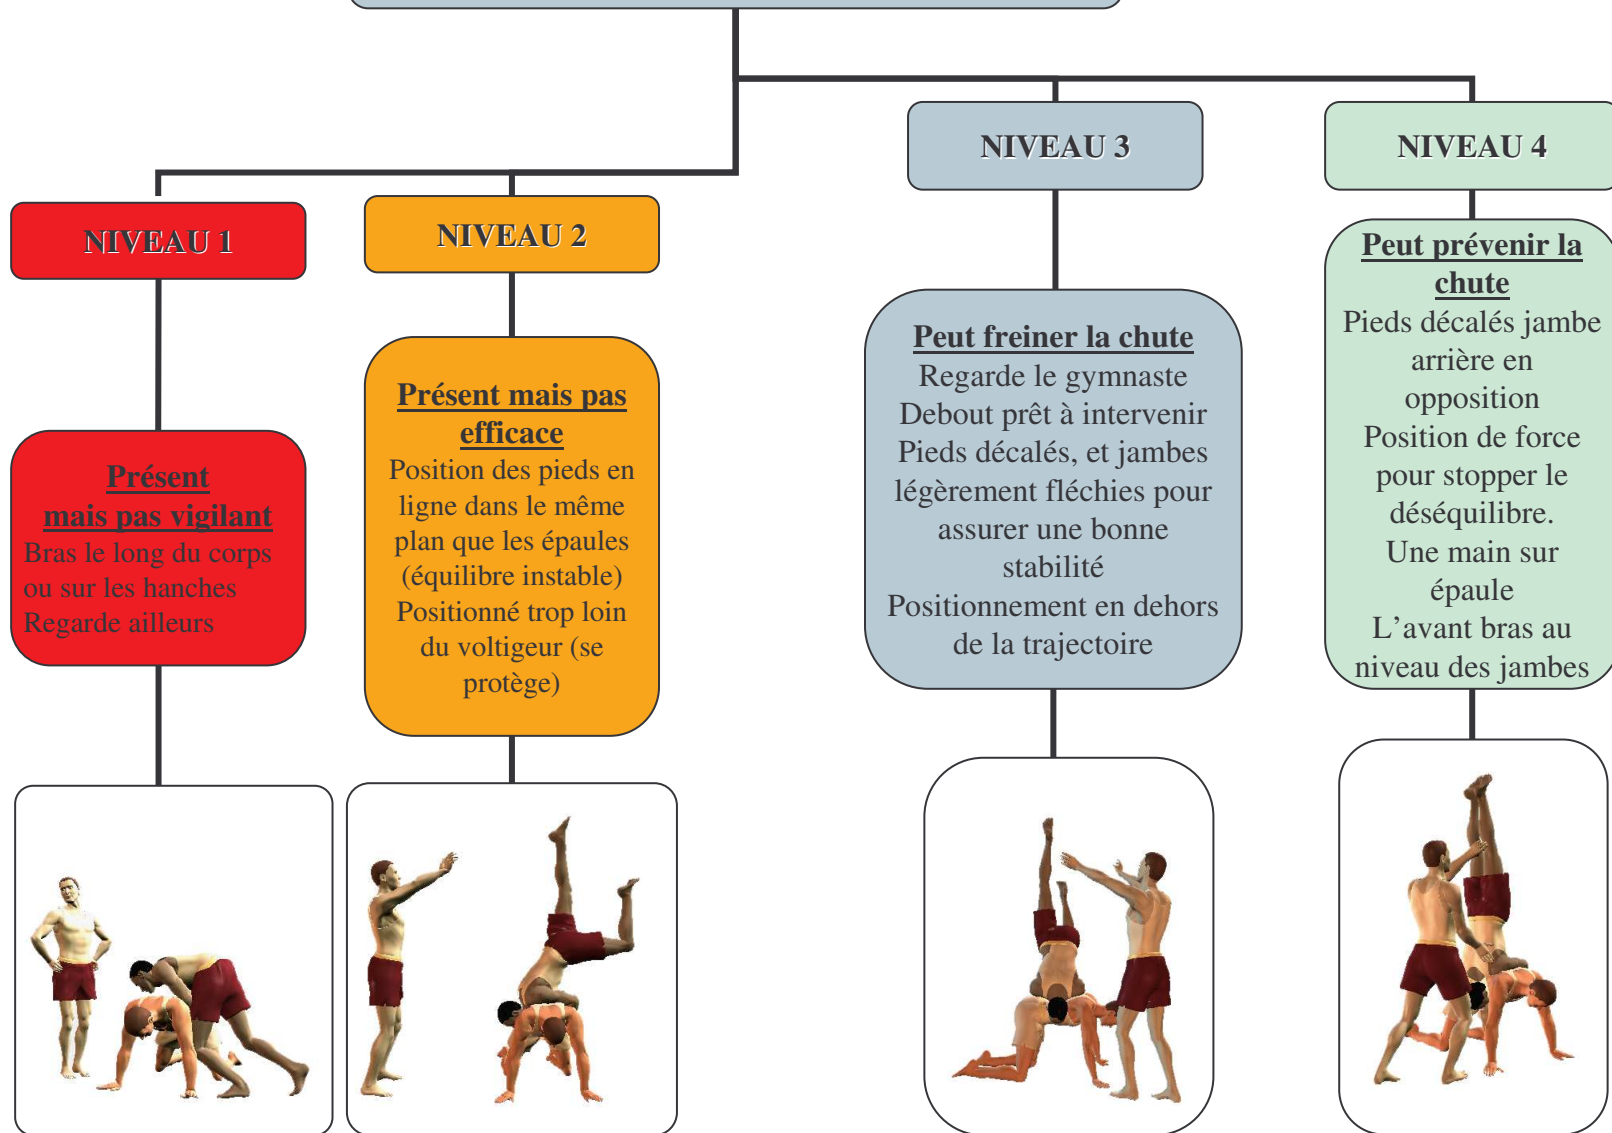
NIVEAU 1

Présent mais pas vigilant
Bras le long du corps ou sur les hanches
Regarde ailleurs

NIVEAU 2

Présent mais pas efficace
Position des pieds en ligne dans le même plan que les épaules (équilibre instable)
Positionné trop loin du voltigeur (se protège)

NIVEAU 3

Peut freiner la chute
Regarde le gymnaste
Debout prêt à intervenir
Pieds décalés, et jambes légèrement fléchies pour assurer une bonne stabilité
Positionnement en dehors de la trajectoire

NIVEAU 4

Peut prévenir la chute
Pieds décalés jambe arrière en opposition
Position de force pour stopper le déséquilibre.
Une main sur épaule
L'avant bras au niveau des jambes